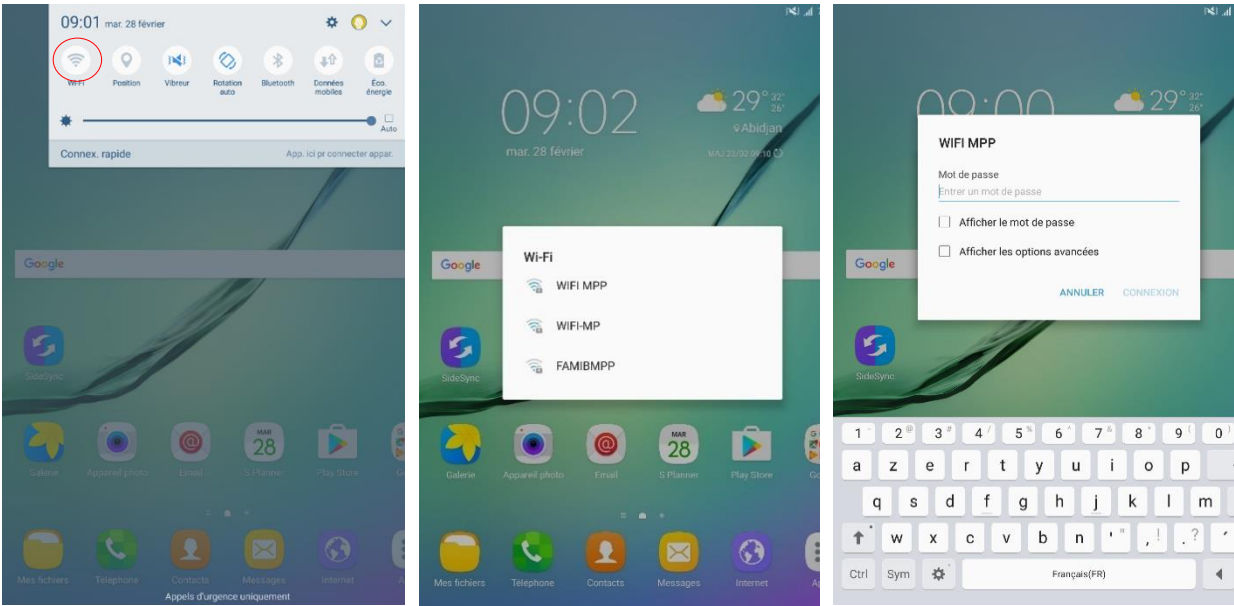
09:01 mar. 28 février

Wi-Fi
Position
Vibreur
Rotation auto
Bluetooth
Données mobiles
Éco. énergie

Auto

Connex. rapide
App. ici pr connecter appar.

Google

SideSync

Galerie
Appareil photo
Email
MAR 28
S Planner
Play Store

Mes fichiers
Téléphone
Contacts
Messages
Internet

Appels d'urgence uniquement

09:02
mar. 28 février
29° 32° 26°
Abidjan
MAJ 28/02 09:10

Google

Wi-Fi
WIFI MPP
WIFI-MP
FAMIBMPP

SideSync

Galerie
Appareil photo
Email
MAR 28
S Planner
Play Store

Mes fichiers
Téléphone
Contacts
Messages
Internet

29° 32° 26°

Google

WIFI MPP
Mot de passe
Entrer un mot de passe
Afficher le mot de passe
Afficher les options avancées
ANNULER
CONNEXION

SideSync

1 2 3 4 5 6 7 8 9 0
a z e r t y u i o p
q s d f g h j k l m
w x c v b n ' , ? '
Ctrl
Sym
Français(FR)